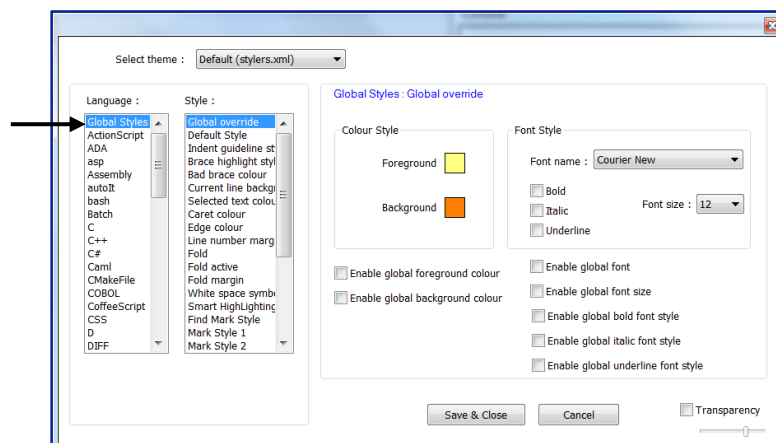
Select theme : Default (stylers.xml)

Language :
Global Styles
ActionScript
ADA
asp
Assembly
autoIt
bash
Batch
C
C++
C#
Caml
CMakeFile
COBOL
CoffeeScript
CSS
D
DIFF

Style :
Global override
Default Style
Indent guideline st
Brace highlight styl
Bad brace colour
Current line backgr
Selected text colou
Caret colour
Edge colour
Line number marg
Fold
Fold active
Fold margin
White space symb
Smart HighLighting
Find Mark Style
Mark Style 1
Mark Style 2

Global Styles : Global override

Colour Style
Foreground
Background

Font Style
Font name : Courier New
Bold
Italic
Underline
Font size : 12

Enable global foreground colour
Enable global background colour
Enable global font
Enable global font size
Enable global bold font style
Enable global italic font style
Enable global underline font style

Save & Close
Cancel
Transparency